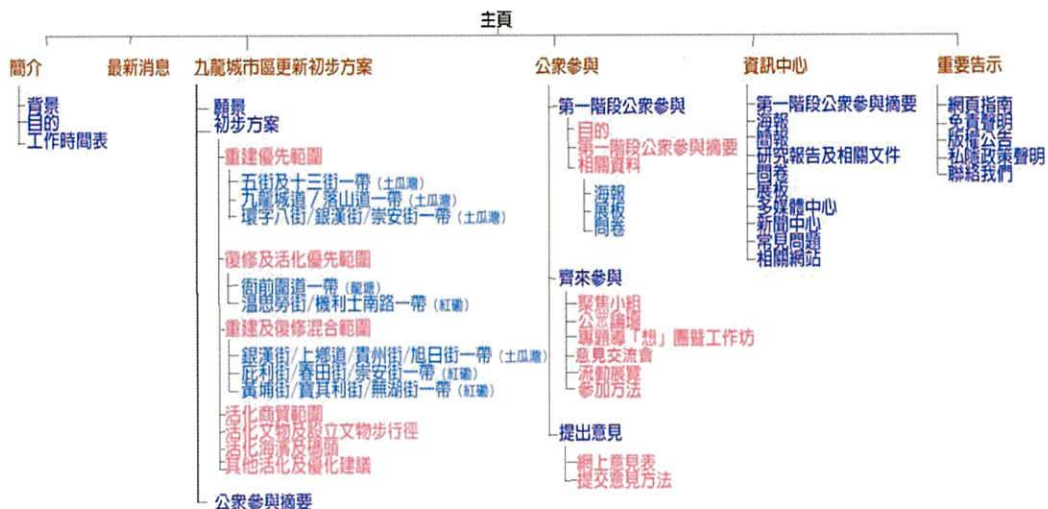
主頁

簡介
背景
目的
工作時間表

最新消息

九龍城市區更新初步方案
願景
初步方案
重建優先範圍
五街及十三街一帶 (土瓜灣)
九龍城道/落山道一帶 (土瓜灣)
環字八街/銀漢街/崇安街一帶 (土瓜灣)
復修及活化優先範圍
衙前圍道一帶 (龍塘)
溫思勞街/機利士南路一帶 (紅磡)
重建及復修混合範圍
銀漢街/上鄉道/貴州街/旭日街一帶 (土瓜灣)
庇利街/春田街/崇安街一帶 (紅磡)
黃埔街/寶其利街/蕪湖街一帶 (紅磡)
活化商貿範圍
活化文物及設立文物步行徑
活化海濱及碼頭
其他活化及優化建議
公眾參與摘要

公眾參與
第一階段公眾參與
目的
第一階段公眾參與摘要
相關資料
海報
展板
問卷
齊來參與
聚焦小組
公眾論壇
專題導「想」團體工作坊
意見交流會
流動展覽
參加方法
提出意見
網上意見表
提交意見方法

資訊中心
第一階段公眾參與摘要
海報
簡報
研究報告及相關文件
問卷
展板
多媒體中心
新聞中心
常見問題
相關網站

重要告示
網頁指南
免責聲明
版權公告
私隱政策聲明
聯絡我們